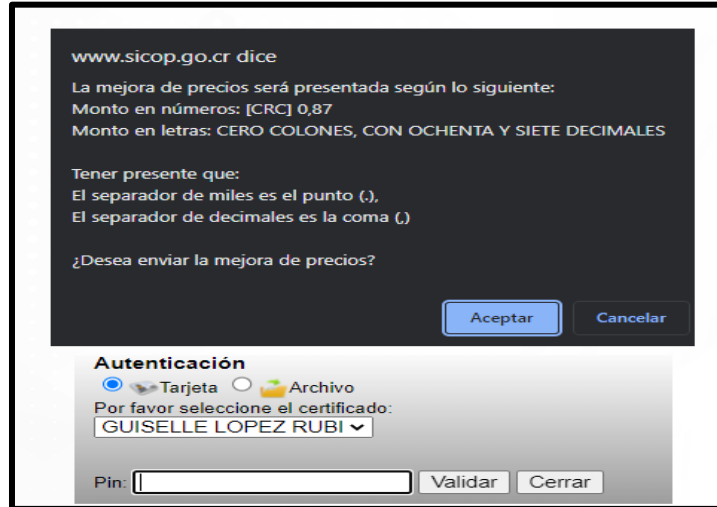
www.sicop.go.cr dice

La mejora de precios será presentada según lo siguiente:
Monto en números: [CRC] 0,87
Monto en letras: CERO COLONES, CON OCHENTA Y SIETE DECIMALES

Tener presente que:
El separador de miles es el punto (.),
El separador de decimales es la coma (,)

¿Desea enviar la mejora de precios?

Aceptar Cancelar

Autenticación
Tarjeta Archivo
Por favor seleccione el certificado:
GUISELLE LOPEZ RUBI

Pin: Validar Cerrar